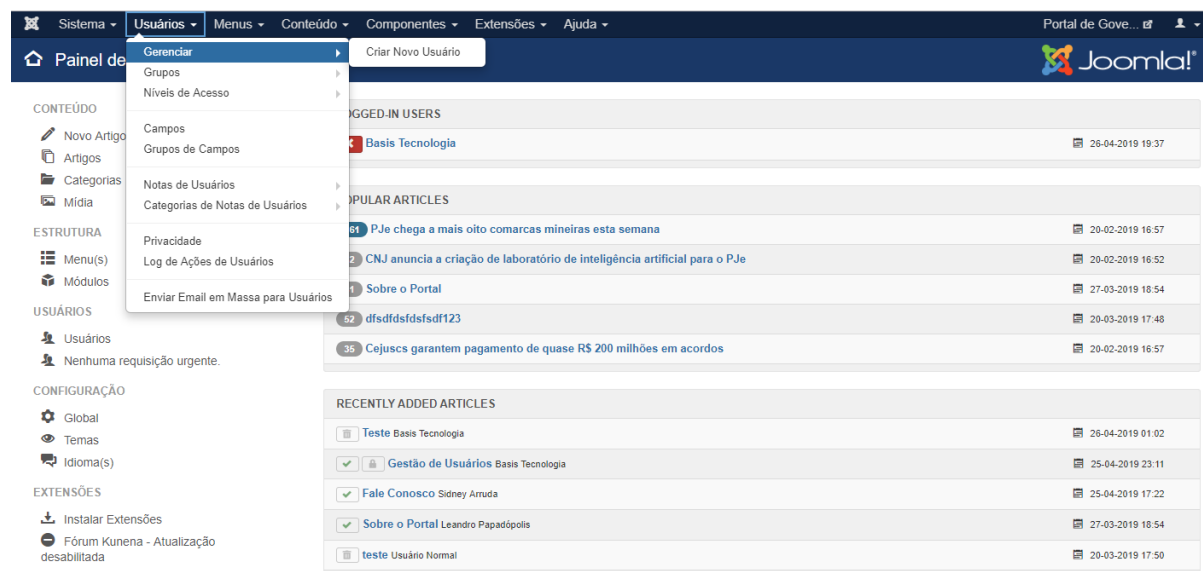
Sistema ▾ Usuários ▾ Menus ▾ Conteúdo ▾ Componentes ▾ Extensões ▾ Ajuda ▾ Portal de Gove...

Painel de

Gerenciar
Grupos
Níveis de Acesso
Campos
Grupos de Campos
Notas de Usuários
Categorias de Notas de Usuários
Privacidade
Log de Ações de Usuários
Enviar Email em Massa para Usuários

Criar Novo Usuário

Joomla!

CONTEÚDO
Novo Artigo
Artigos
Categorias
Mídia
ESTRUTURA
Menu(s)
Módulos
USUÁRIOS
Usuários
Nenhuma requisição urgente.
CONFIGURAÇÃO
Global
Temas
Idioma(s)
EXTENSÕES
Instalar Extensões
Fórum Kunena - Atualização desabilitada

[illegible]GGED-IN USERS
Basis Tecnologia 26-04-2019 19:37

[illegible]PULAR ARTICLES
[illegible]61 PJe chega a mais oito comarcas mineiras esta semana 20-02-2019 16:57
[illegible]2 CNJ anuncia a criação de laboratório de inteligência artificial para o PJe 20-02-2019 16:52
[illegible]1 Sobre o Portal 27-03-2019 18:54
52 dfsdfdsfdsfsdf123 20-03-2019 17:48
35 Cejuscs garantem pagamento de quase R$ 200 milhões em acordos 20-02-2019 16:57

RECENTLY ADDED ARTICLES
Teste Basis Tecnologia 26-04-2019 01:02
Gestão de Usuários Basis Tecnologia 25-04-2019 23:11
Fale Conosco Sidney Arruda 25-04-2019 17:22
Sobre o Portal Leandro Papadópolis 27-03-2019 18:54
teste Usuário Normal 20-03-2019 17:50